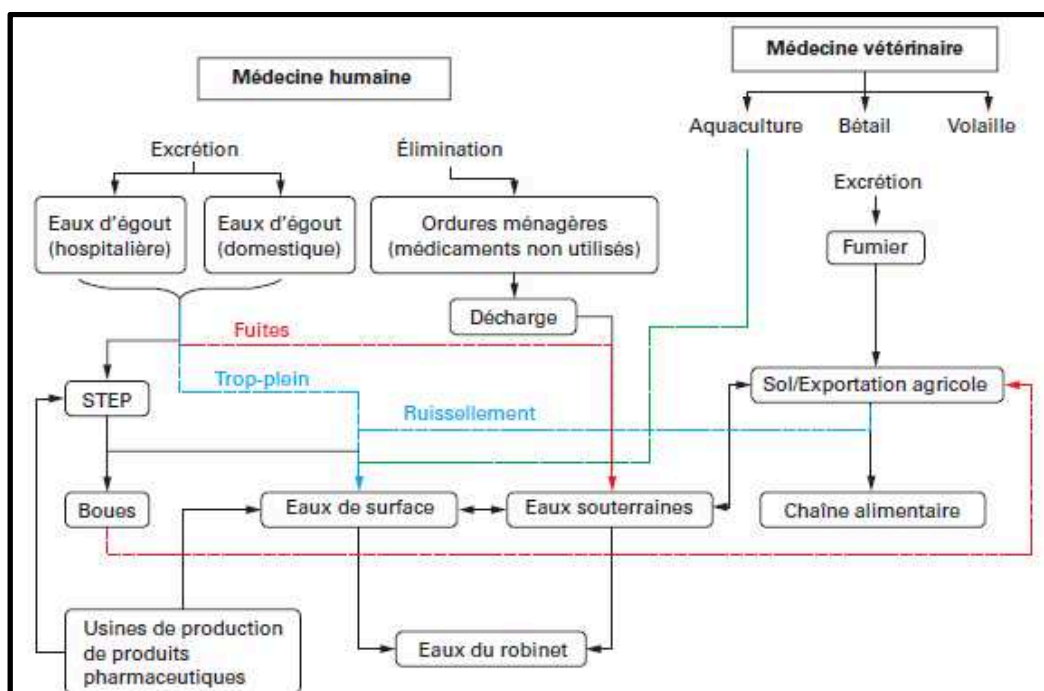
Médecine humaine

Médecine vétérinaire

Aquaculture

Bétail

Volaille

Excrétion

Élimination

Excrétion

Eaux d'égout (hospitalière)

Eaux d'égout (domestique)

Ordures ménagères (médicaments non utilisés)

Fumier

Décharge

Fuites

STEP

Trop-plein

Sol/Exportation agricole

Ruissellement

Boues

Eaux de surface

Eaux souterraines

Chaîne alimentaire

Usines de production de produits pharmaceutiques

Eaux du robinet